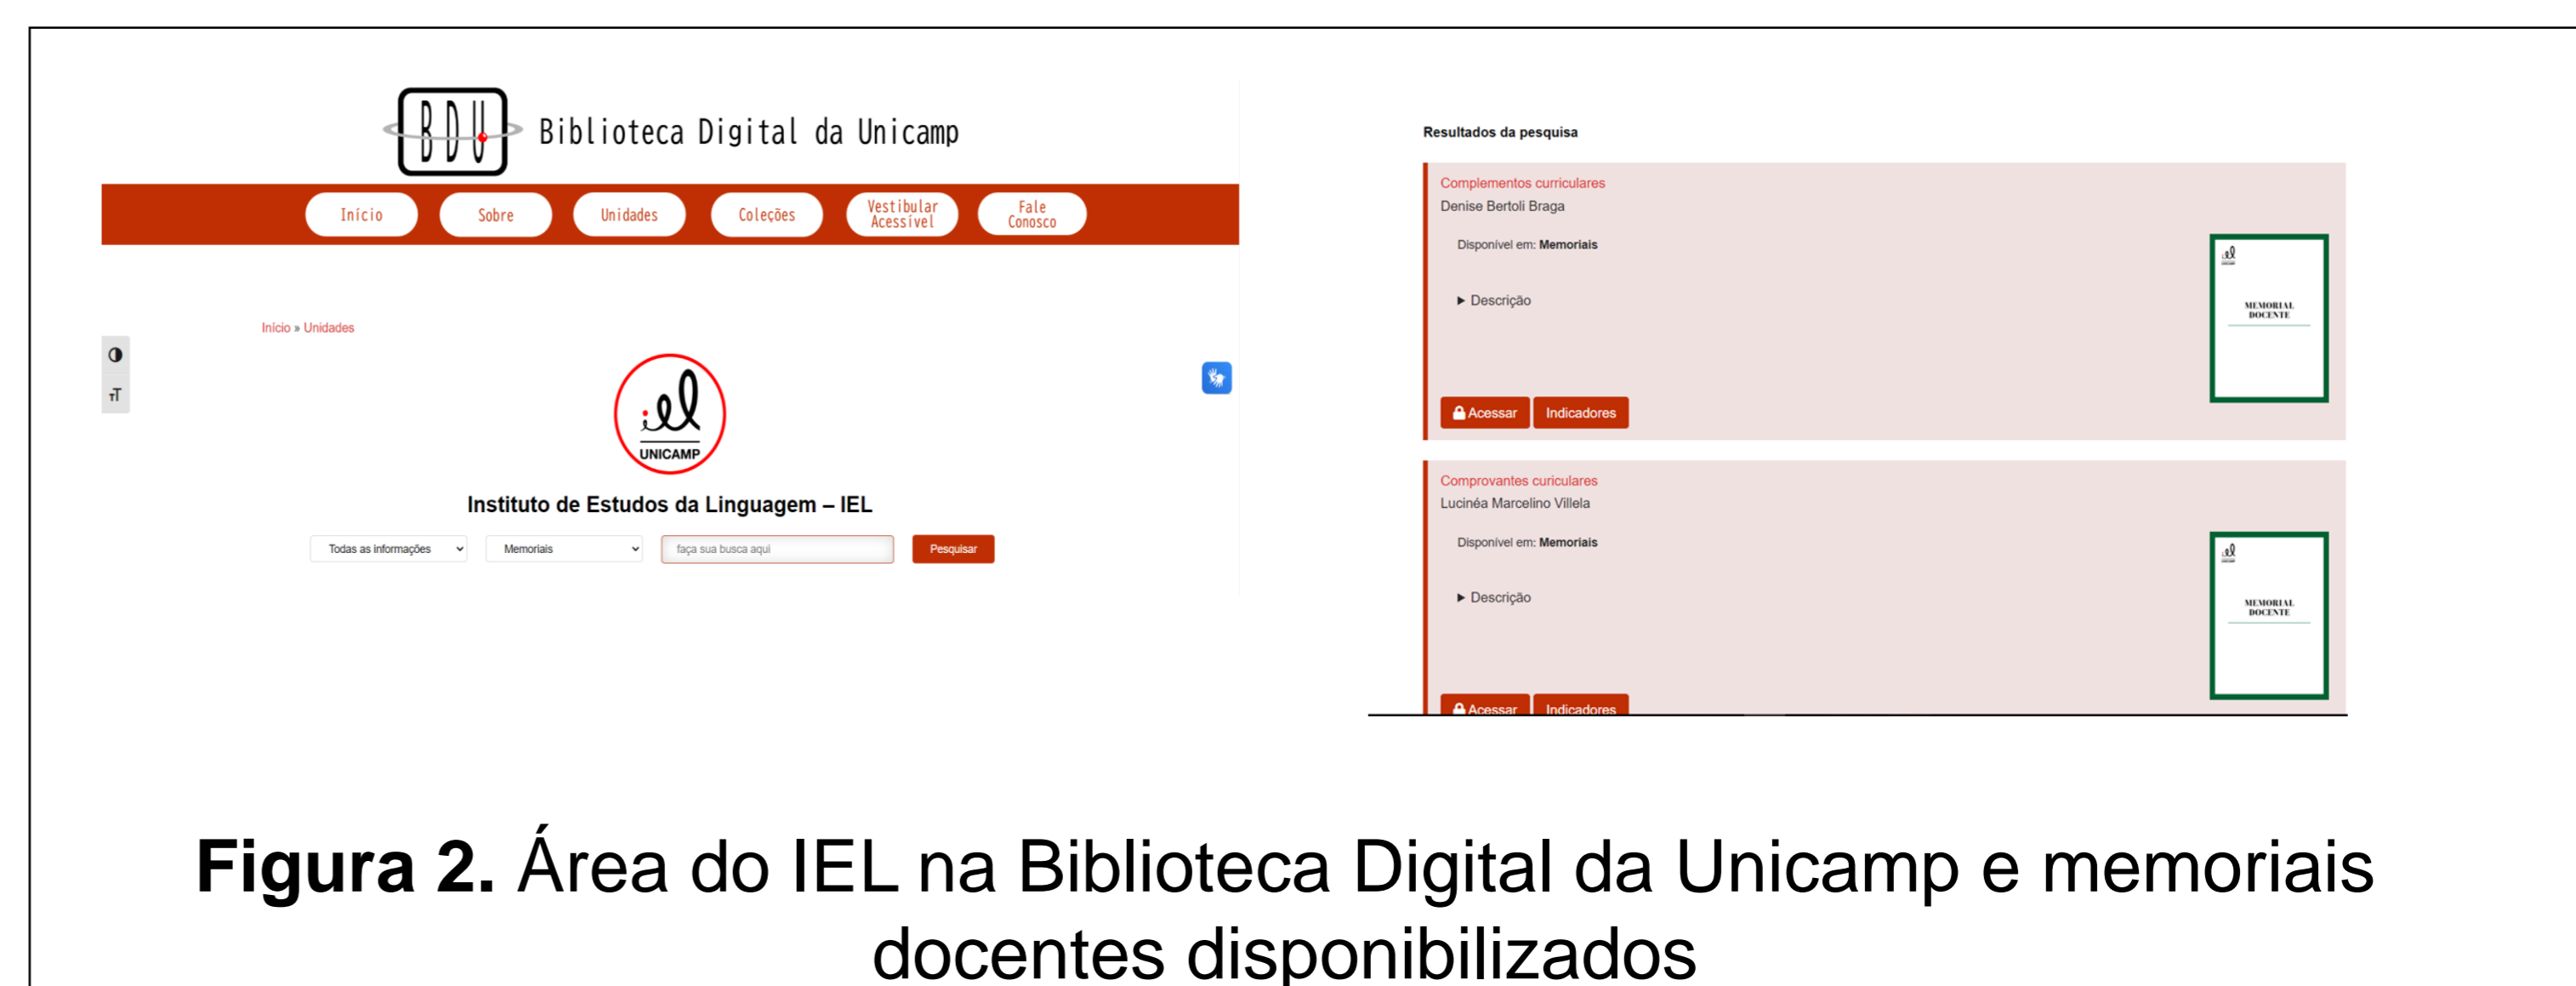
BDU Biblioteca Digital da Unicamp

Início Sobre Unidades Coleções Vestibular Acessível Fale Conosco

Início » Unidades

iel UNICAMP

Instituto de Estudos da Linguagem – IEL

Todas as informações Memoriais faça sua busca aqui Pesquisar

Resultados da pesquisa

Complementos curriculares
Denise Bertoli Braga

Disponível em: Memoriais

▸ Descrição

Acessar Indicadores

MEMORIAL DOCENTE

Comprovantes curiculares
Lucinéa Marcelino Villela

Disponível em: Memoriais

▸ Descrição

Acessar Indicadores

MEMORIAL DOCENTE

Figura 2. Área do IEL na Biblioteca Digital da Unicamp e memoriais docentes disponibilizados